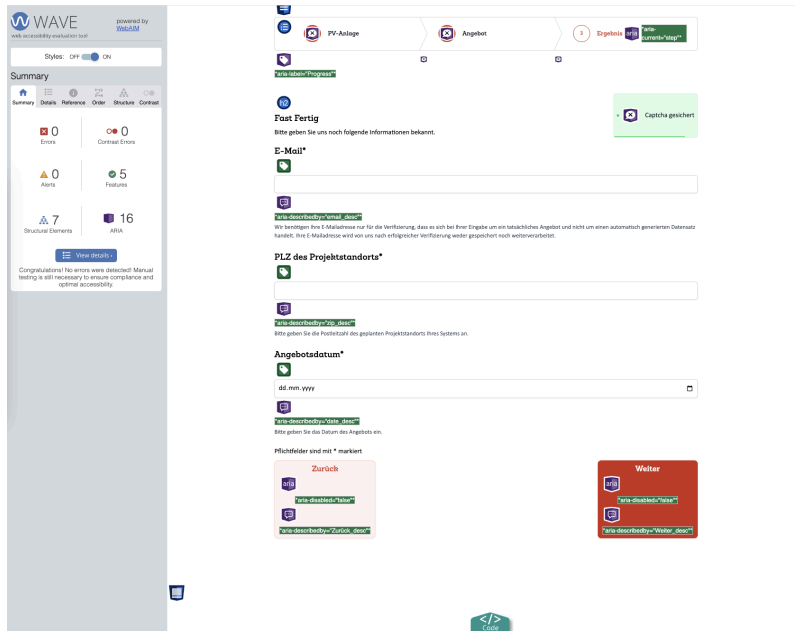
WAVE
web accessibility evaluation tool
powered by WebAIM

Styles: OFF ON

Summary

Summary Details Reference Order Structure Contrast

0
Errors

0
Contrast Errors

0
Alerts

5
Features

7
Structural Elements

16
ARIA

View details ›

Congratulations! No errors were detected! Manual testing is still necessary to ensure compliance and optimal accessibility.

PV-Anlage
Angebot
3 Ergebnis aria "aria-current="step""

"aria-label="Progress""

h2
Fast Fertig
Bitte geben Sie uns noch folgende Informationen bekannt.

Captcha gesichert

E-Mail*

"aria-describedby="email_desc""
Wir benötigen Ihre E-Mailadresse nur für die Verifizierung, dass es sich bei Ihrer Eingabe um ein tatsächliches Angebot und nicht um einen automatisch generierten Datensatz handelt. Ihre E-Mailadresse wird von uns nach erfolgreicher Verifizierung weder gespeichert noch weiterverarbeitet.

PLZ des Projektstandorts*

"aria-describedby="zip_desc""
Bitte geben Sie die Postleitzahl des geplanten Projektstandorts Ihres Systems an.

Angebotsdatum*

dd.mm.yyyy

"aria-describedby="date_desc""
Bitte geben Sie das Datum des Angebots ein.

Pflichtfelder sind mit * markiert

Zurück
aria
"aria-disabled="false""
"aria-describedby="Zurück_desc""

Weiter
aria
"aria-disabled="false""
"aria-describedby="Weiter_desc""

</>
Code